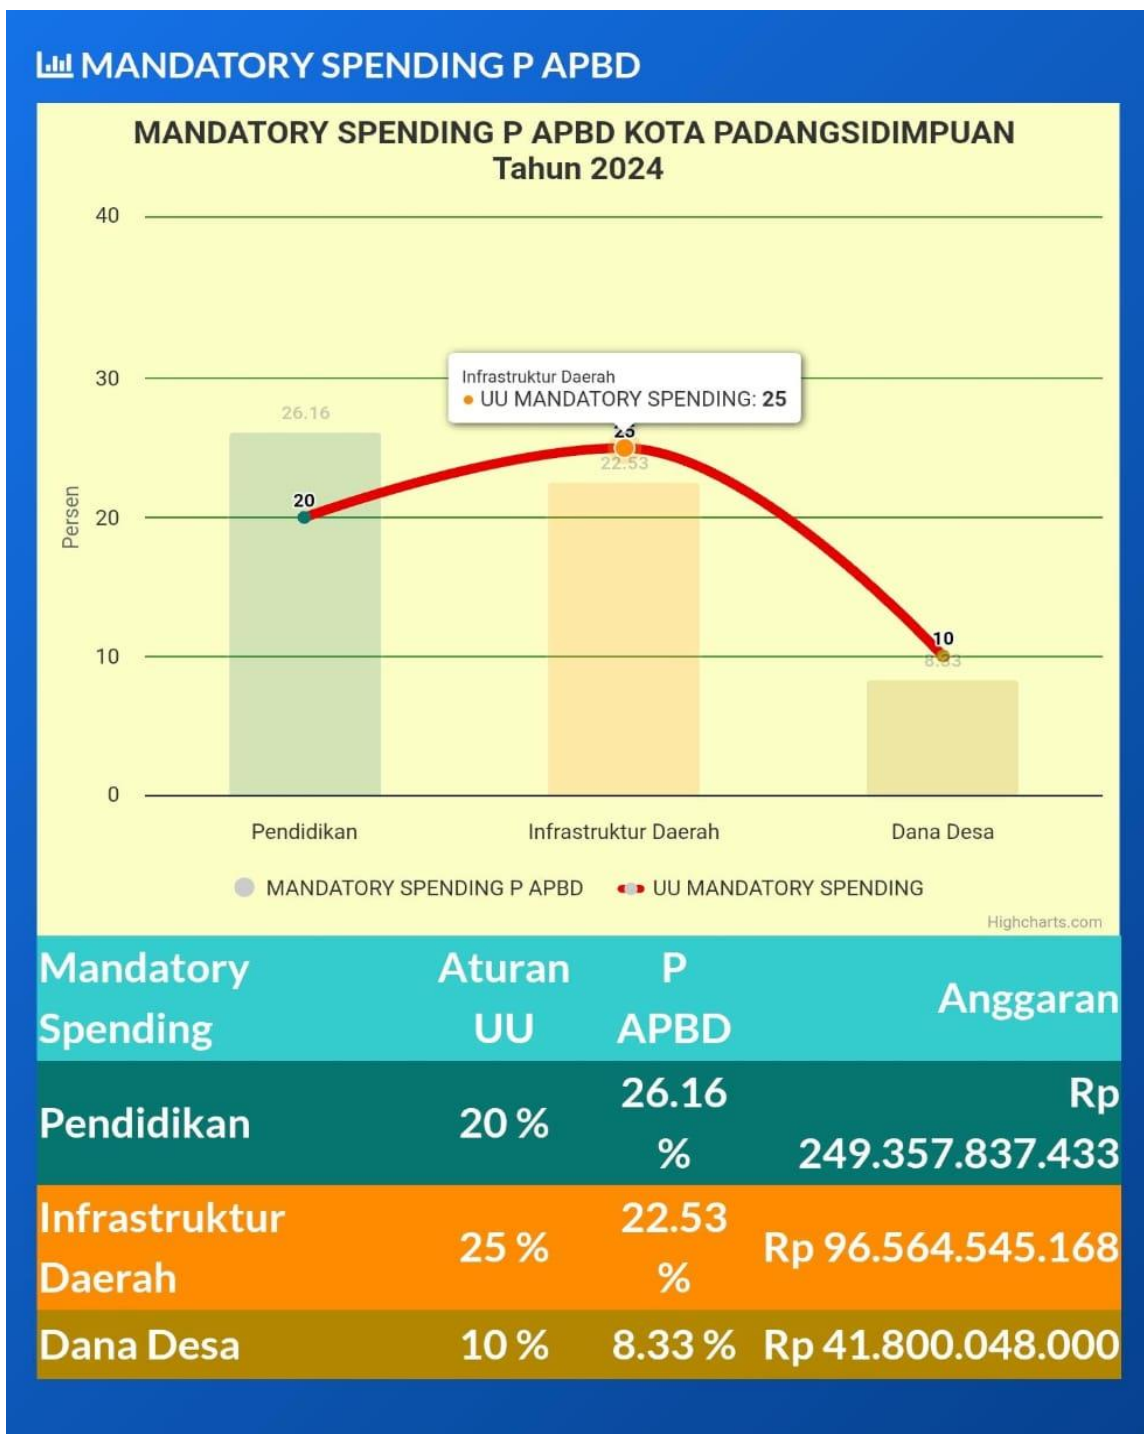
MANDATORY SPENDING P APBD

MANDATORY SPENDING P APBD KOTA PADANGSIDIMPUAN
Tahun 2024

40
30
20
10
0

Persen

Infrastruktur Daerah
● UU MANDATORY SPENDING: 25

26.16
20
25
22.53
10
8.33

Pendidikan
Infrastruktur Daerah
Dana Desa

MANDATORY SPENDING P APBD
UU MANDATORY SPENDING

Highcharts.com

| Mandatory Spending | Aturan UU | P APBD | Anggaran |
|---|---|---|---|
| Pendidikan | 20 % | 26.16 % | Rp 249.357.837.433 |
| Infrastruktur Daerah | 25 % | 22.53 % | Rp 96.564.545.168 |
| Dana Desa | 10 % | 8.33 % | Rp 41.800.048.000 |